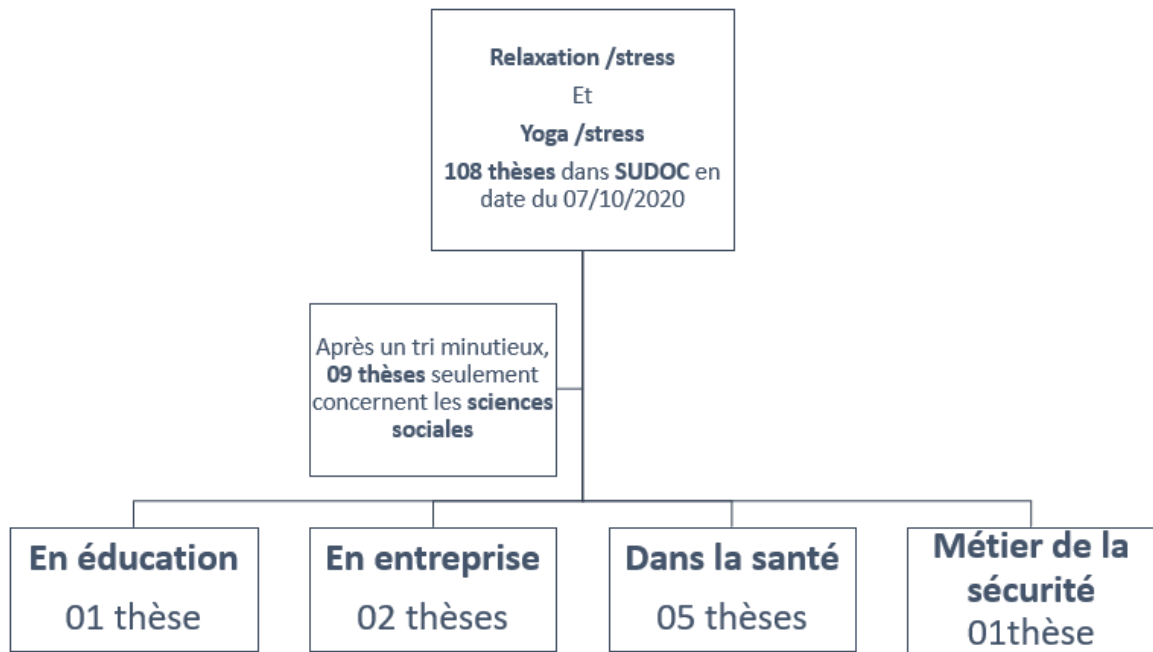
Relaxation /stress

Et

Yoga /stress

108 thèses dans SUDOC en date du 07/10/2020

Après un tri minutieux, 09 thèses seulement concernent les sciences sociales

En éducation

01 thèse

En entreprise

02 thèses

Dans la santé

05 thèses

Métier de la sécurité

01thèse